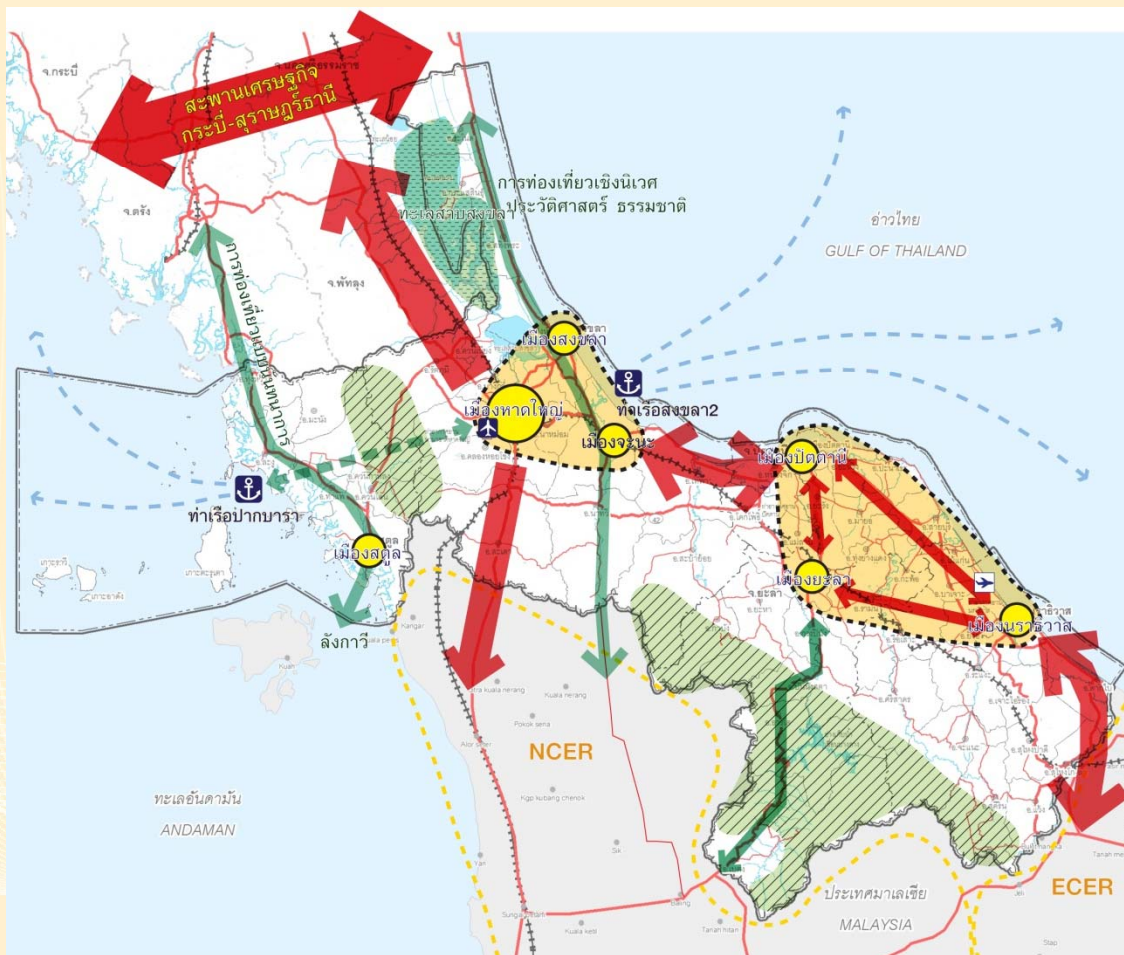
สะพานเศรษฐกิจ กระบี่-สุราษฎร์ธานี

จ.กระบี่

จ.ตรัง

จ.พัทลุง

ทะเลสาบสงขลา

การท่องเที่ยวเชิงนิเวศ ประวัติศาสตร์ ธรรมชาติ

อ่าวไทย

GULF OF THAILAND

การท่องเที่ยวเชิงนิเวศทางทะเล

เมืองสงขลา

เมืองหาดใหญ่

ท่าเรือสงขลา2

เมืองจะนะ

เมืองปัตตานี

ท่าเรือปากบารา

เมืองสตูล

ลังกาวี

เมืองยะลา

เมืองนราธิวาส

NCER

ทะเลอันดามัน

ANDAMAN

ประเทศมาเลเซีย

MALAYSIA

ECER